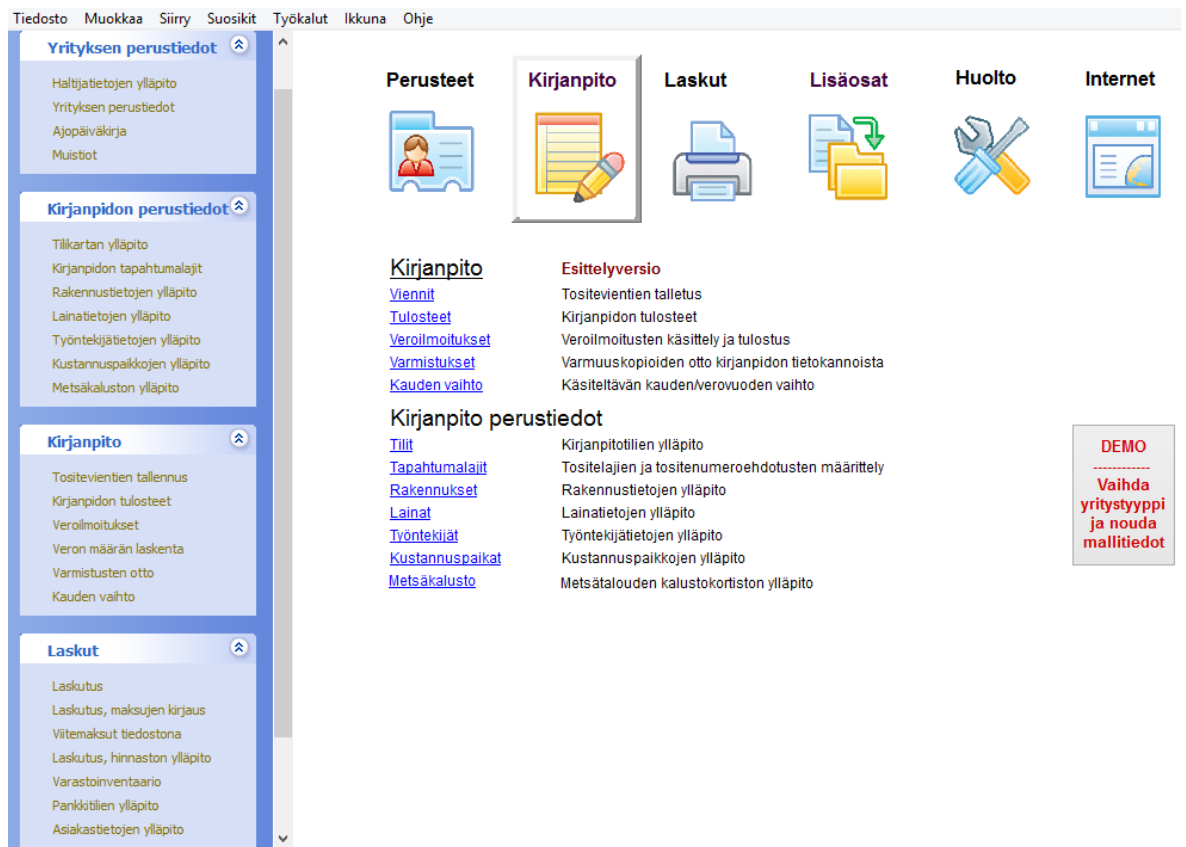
Tiedosto Muokkaa Siirry Suosikit Työkalut Ikkuna Ohje

Yrityksen perustiedot

Haltijatietojen ylläpito
Yrityksen perustiedot
Ajopäiväkirja
Muistiot

Kirjanpidon perustiedot

Tilikartan ylläpito
Kirjanpidon tapahtumalajit
Rakennustietojen ylläpito
Lainatietojen ylläpito
Työntekijätietojen ylläpito
Kustannuspaikkojen ylläpito
Metsäkaluston ylläpito

Kirjanpito

Tositevientien tallennus
Kirjanpidon tulosteet
Veroilmoitukset
Veron määrän laskenta
Varmistusten otto
Kauden vaihto

Laskut

Laskutus
Laskutus, maksujen kirjaus
Viitemaksut tiedostona
Laskutus, hinnaston ylläpito
Varastoinventaario
Pankkitilien ylläpito
Asiakastietojen ylläpito

Perusteet Kirjanpito Laskut Lisäosat Huolto Internet

Kirjanpito Esittelyversio

| | |
|---|---|
| Viennit | Tositevientien talletus |
| Tulosteet | Kirjanpidon tulosteet |
| Veroilmoitukset | Veroilmoitusten käsittely ja tulostus |
| Varmistukset | Varmuuskopioiden otto kirjanpidon tietokannoista |
| Kauden vaihto | Käsiteltävän kauden/verovuoden vaihto |

Kirjanpito perustiedot

| | |
|---|---|
| Tilit | Kirjanpitotilien ylläpito |
| Tapahtumalajit | Tositelajien ja tositenumeroehdotusten määrittely |
| Rakennukset | Rakennustietojen ylläpito |
| Lainat | Lainatietojen ylläpito |
| Työntekijät | Työntekijätietojen ylläpito |
| Kustannuspaikat | Kustannuspaikkojen ylläpito |
| Metsäkalusto | Metsätalouden kalustokortiston ylläpito |

DEMO
------------
Vaihda yritystyyppi ja nouda mallitiedot